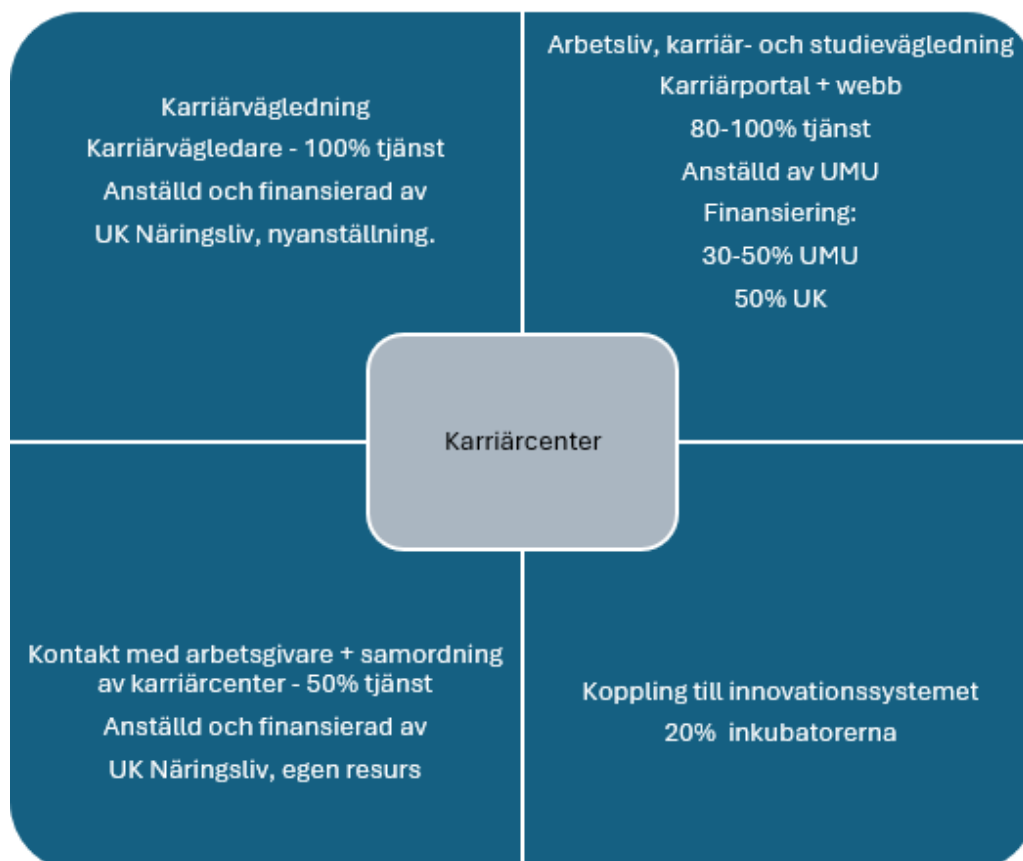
Karriärvägledning

Karriärvägledare - 100% tjänst

Anställd och finansierad av

UK Näringsliv, nyanställning.

Arbetsliv, karriär- och studievägledning

Karriärportal + webb

80-100% tjänst

Anställd av UMU

Finansiering:

30-50% UMU

50% UK

Karriärcenter

Kontakt med arbetsgivare + samordning av karriärcenter - 50% tjänst

Anställd och finansierad av

UK Näringsliv, egen resurs

Koppling till innovationssystemet

20% inkubatorerna